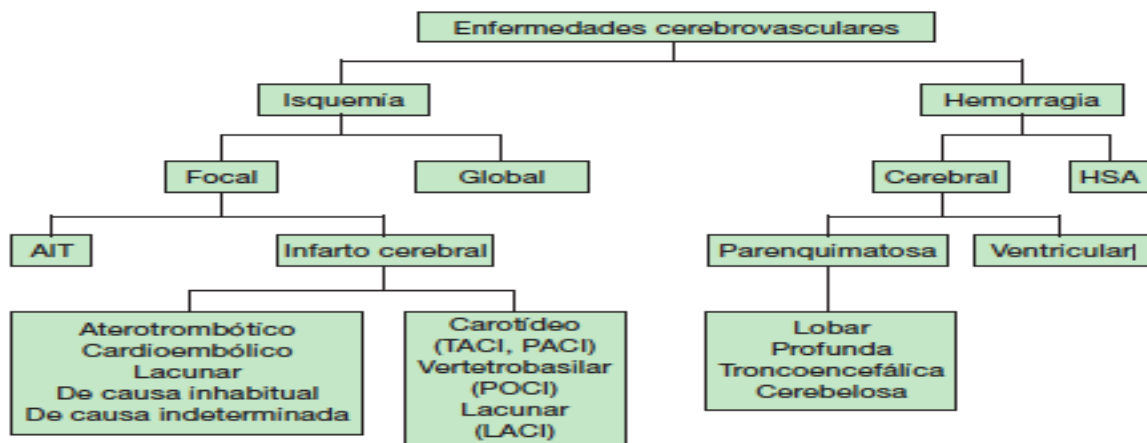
Enfermedades cerebrovasculares

Isquemía

Hemorragia

Focal

Global

Cerebral

HSA

AIT

Infarto cerebral

Parenquimatosa

Ventricular

Aterotrombótico
Cardioembólico
Lacunar
De causa inhabitual
De causa indeterminada

Carotídeo
(TACI, PACI)
Vertetrobasilar
(POCI)
Lacunar
(LACI)

Lobar
Profunda
Troncoencefálica
Cerebelosa